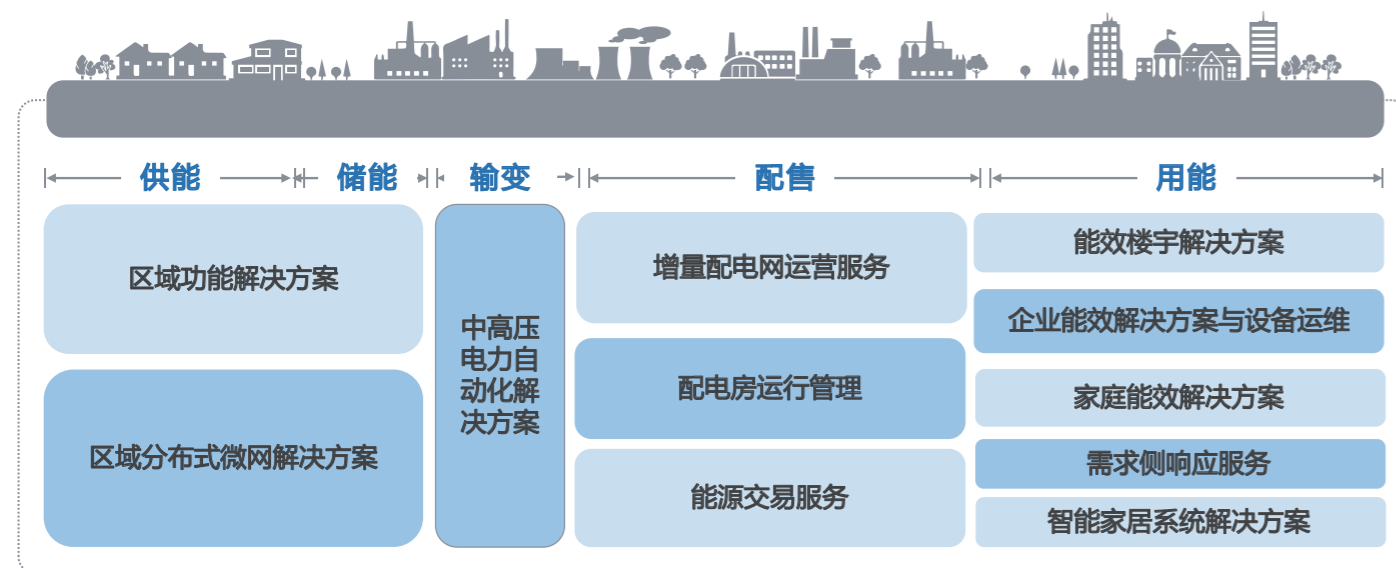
供能 储能 输变 配售 用能

区域功能解决方案

区域分布式微网解决方案

中高压电力自动化解决方案

增量配电网运营服务

配电房运行管理

能源交易服务

能效楼宇解决方案

企业能效解决方案与设备运维

家庭能效解决方案

需求侧响应服务

智能家居系统解决方案